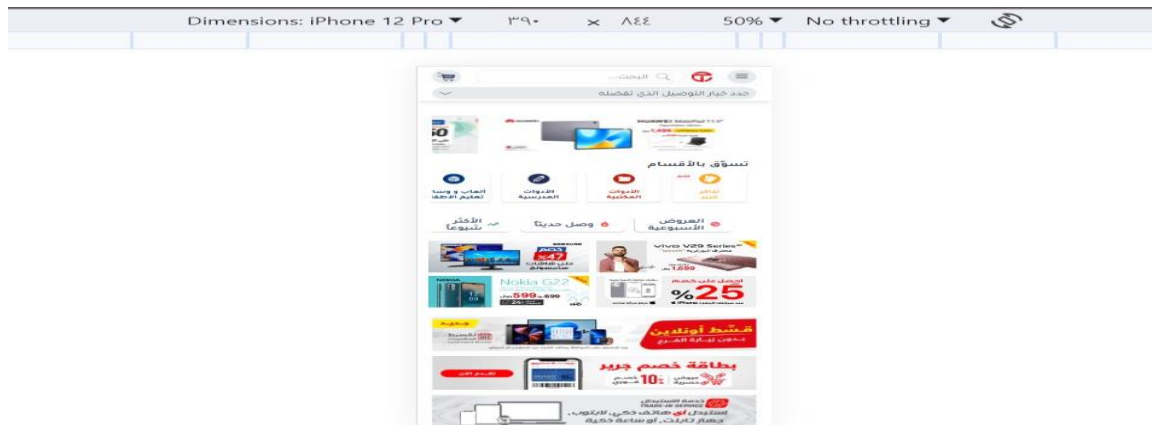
Dimensions: iPhone 12 Pro ▾ ٣٩٠ × ٨٤٤ 50% ▾ No throttling ▾

البحث...

حدد خيار التوصيل الذي تفضله

HUAWEI MatePad 11.5"

تسوق بالأقسام

تذاكر جرير

الأدوات المكتبية

الأدوات المدرسية

ألعاب و وسا تعليم الأطفا

العروض الأسبوعية

وصل حديثاً

الأكثر شيوعاً

vivo V29 Series

SAMSUNG

%47

Nokia G22

599

%25

قسّط أونلاين

بطاقة خصم جرير

10%

خدمة الاستبدال TRADE-IN SERVICE

استبدل أي هاتف ذكي، لابتوب، جهاز تابلت، أو ساعة ذكية